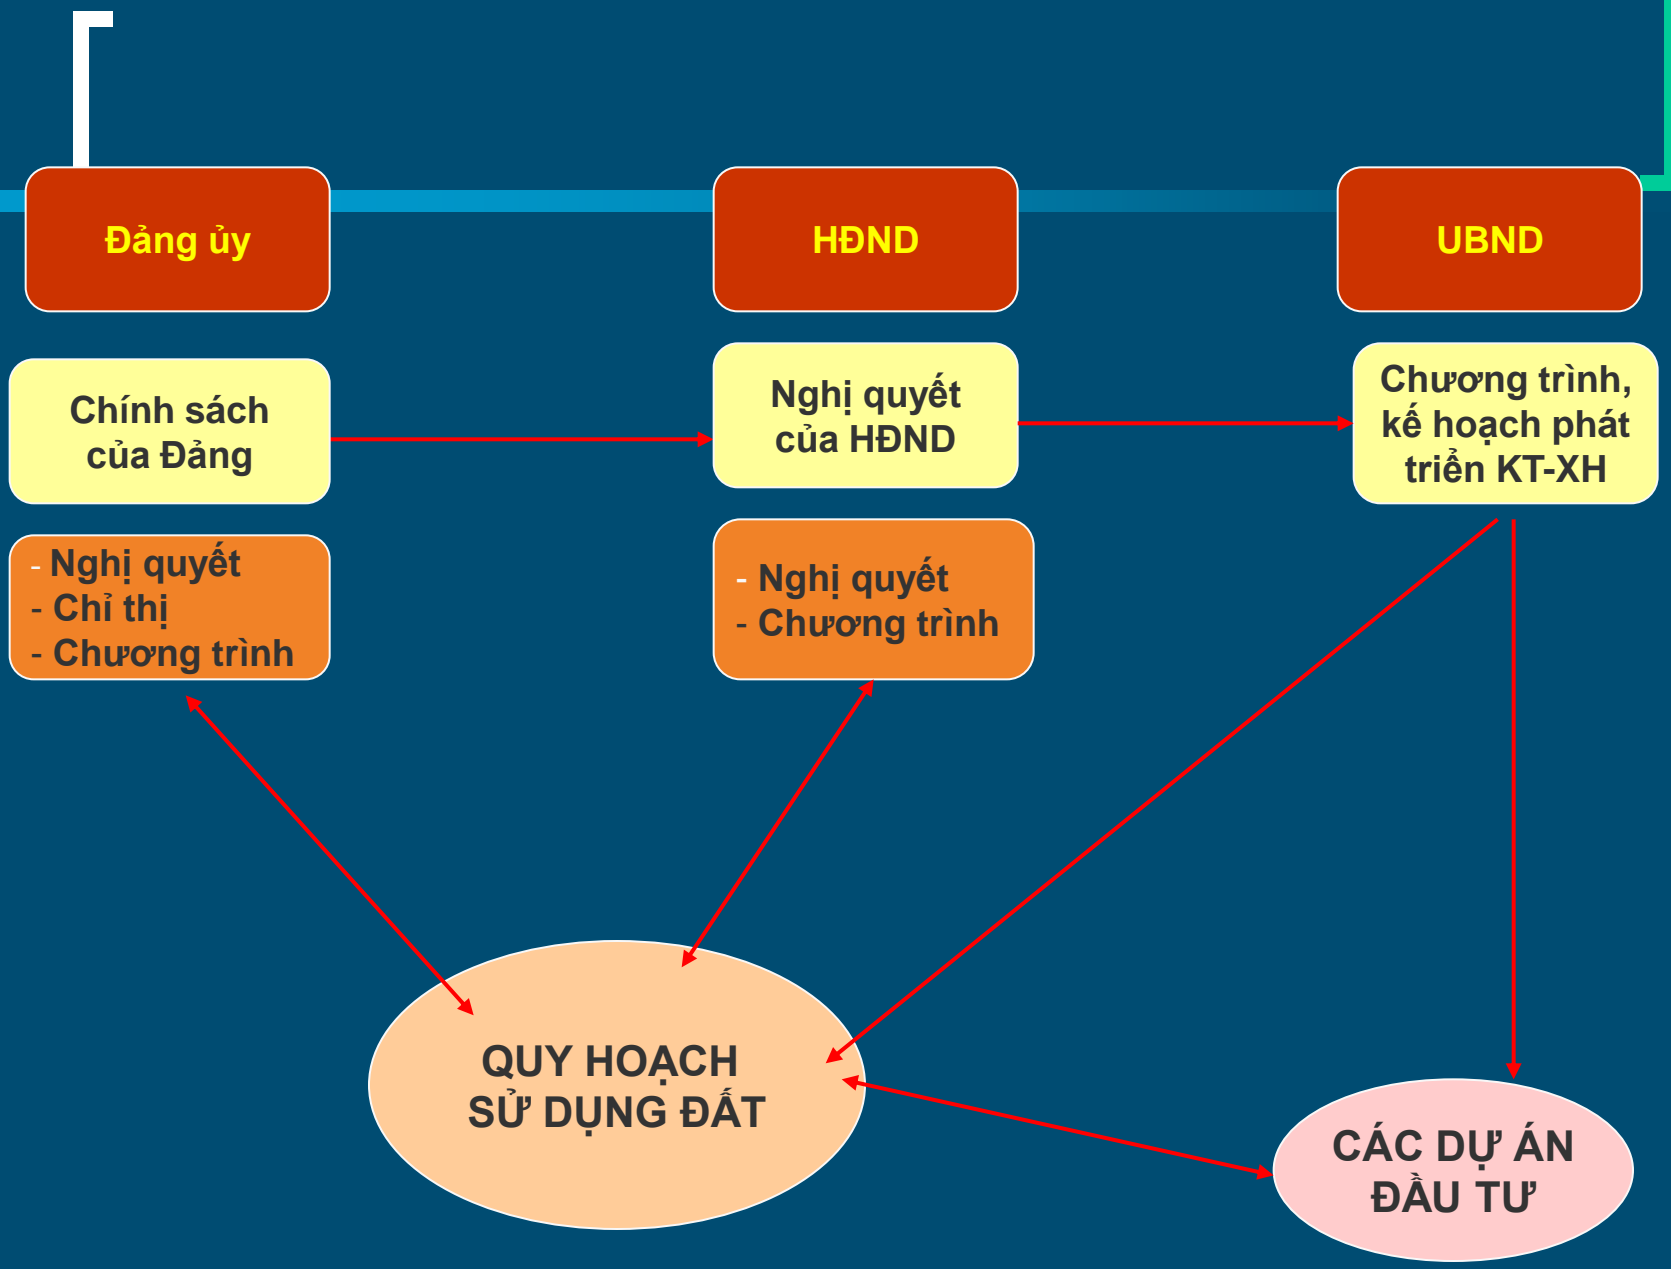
Đảng ủy

HĐND

UBND

Chính sách của Đảng

Nghị quyết của HĐND

Chương trình, kế hoạch phát triển KT-XH

- Nghị quyết
- Chỉ thị
- Chương trình

- Nghị quyết
- Chương trình

QUY HOẠCH SỬ DỤNG ĐẤT

CÁC DỰ ÁN ĐẦU TƯ